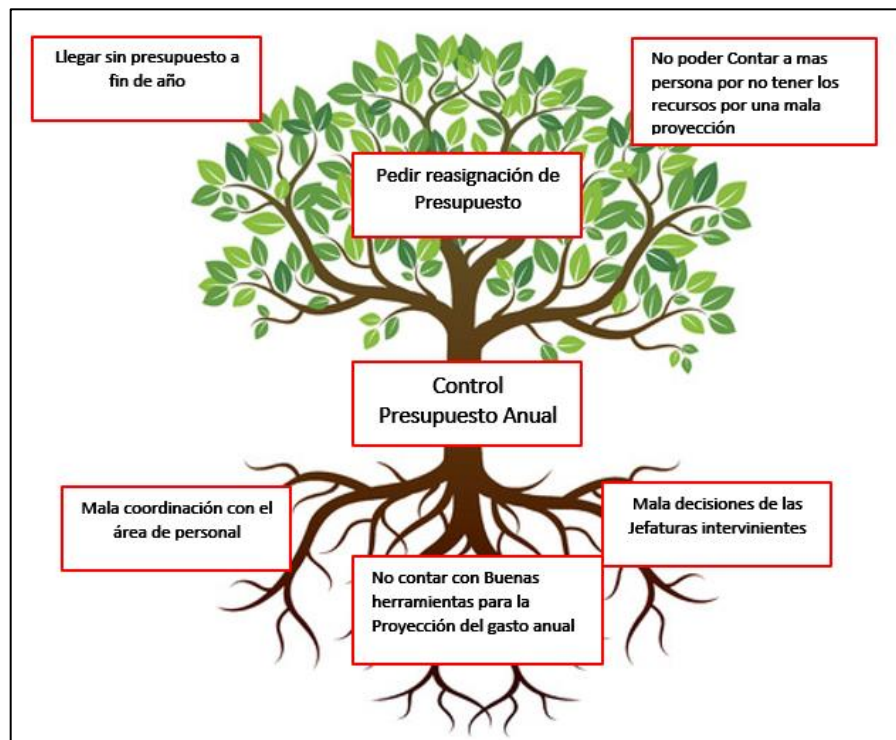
Llegar sin presupuesto a fin de año

No poder Contar a mas persona por no tener los recursos por una mala proyección

Pedir reasignación de Presupuesto

Control Presupuesto Anual

Mala coordinación con el área de personal

Mala decisiones de las Jefaturas intervinientes

No contar con Buenas herramientas para la Proyección del gasto anual